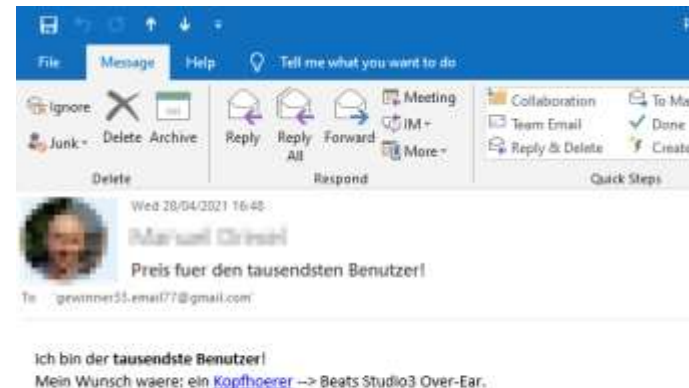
File Message Help Tell me what you want to do

Ignore
Junk
Delete Archive
Delete

Reply Reply All Forward
Meeting
IM
More
Respond

Collaboration
Team Email
Reply & Delete
To Ma
Done
Create
Quick Steps

Wed 28/04/2021 16:48
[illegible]
Preis fuer den tausendsten Benutzer!
To 'gewinner55.email77@gmail.com'

Ich bin der **tausendste Benutzer**!
Mein Wunsch waere: ein Kopfhoerer --> Beats Studio3 Over-Ear.